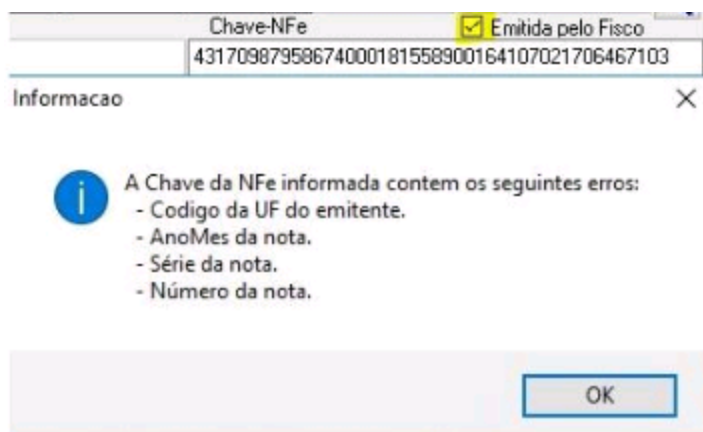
Chave-NFe
Emitida pelo Fisco
43170987958674000181558900164107021706467103

Informacao
×

A Chave da NFe informada contem os seguintes erros:
- Codigo da UF do emitente.
- AnoMes da nota.
- Série da nota.
- Número da nota.

OK